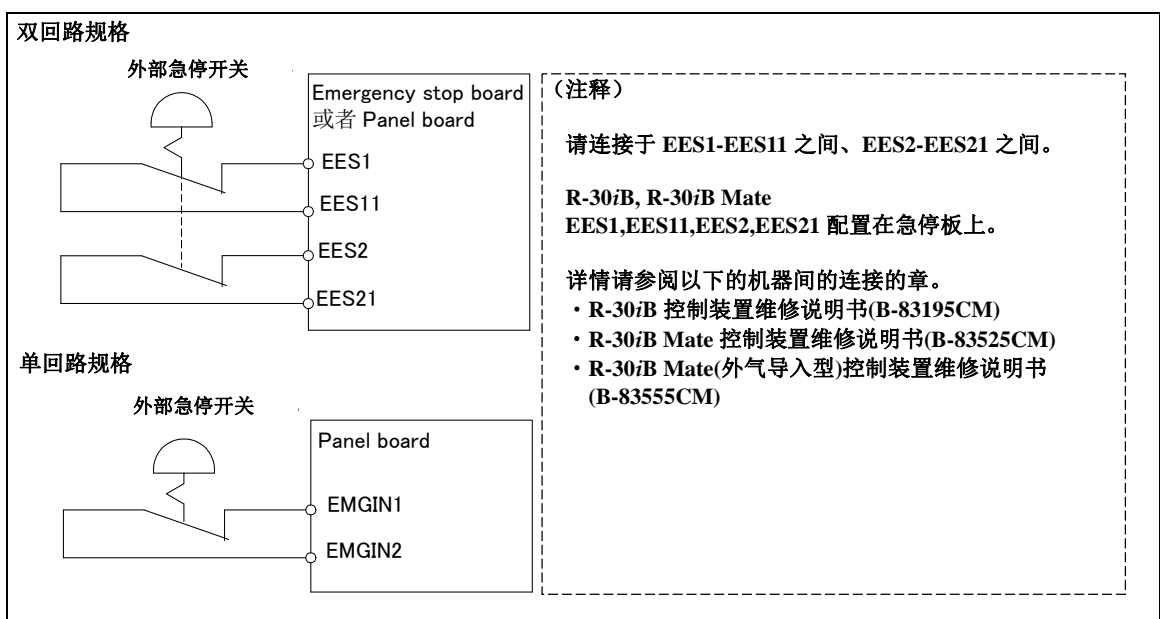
双回路规格

外部急停开关

Emergency stop board
或者 Panel board

EES1

EES11

EES2

EES21

（注释）

请连接于 EES1-EES11 之间、EES2-EES21 之间。

R-30*i*B, R-30*i*B Mate
EES1,EES11,EES2,EES21 配置在急停板上。

详情请参阅以下的机器间的连接的章。
・R-30*i*B 控制装置维修说明书(B-83195CM)
・R-30*i*B Mate 控制装置维修说明书(B-83525CM)
・R-30*i*B Mate(外气导入型)控制装置维修说明书 (B-83555CM)

单回路规格

外部急停开关

Panel board

EMGIN1

EMGIN2